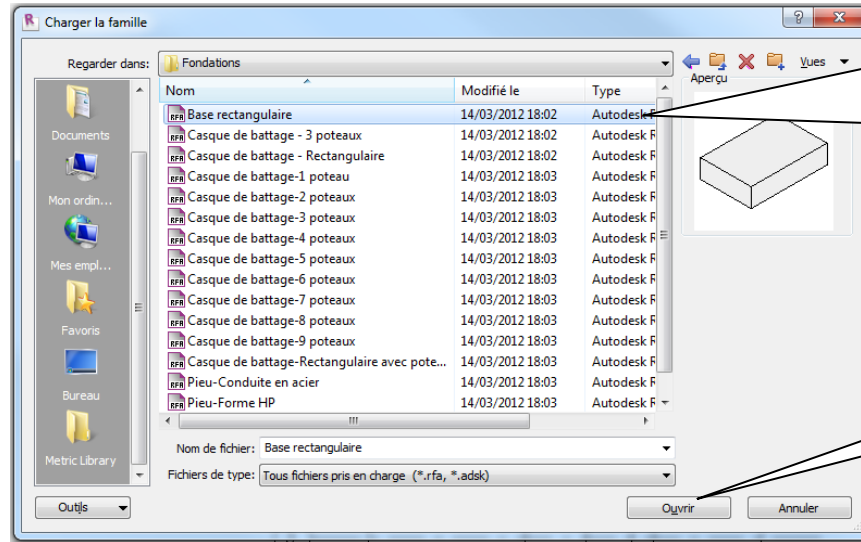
Charger la famille

Regarder dans: Fondations

Vues

Aperçu

Documents

Mon ordin...

Mes empl...

Favoris

Bureau

Metric Library

| Nom | Modifié le | Type |
|---|---|---|
| Base rectangulaire | 14/03/2012 18:02 | Autodesk R |
| Casque de battage - 3 poteaux | 14/03/2012 18:02 | Autodesk R |
| Casque de battage - Rectangulaire | 14/03/2012 18:02 | Autodesk R |
| Casque de battage-1 poteau | 14/03/2012 18:03 | Autodesk R |
| Casque de battage-2 poteaux | 14/03/2012 18:03 | Autodesk R |
| Casque de battage-3 poteaux | 14/03/2012 18:03 | Autodesk R |
| Casque de battage-4 poteaux | 14/03/2012 18:03 | Autodesk R |
| Casque de battage-5 poteaux | 14/03/2012 18:03 | Autodesk R |
| Casque de battage-6 poteaux | 14/03/2012 18:03 | Autodesk R |
| Casque de battage-7 poteaux | 14/03/2012 18:03 | Autodesk R |
| Casque de battage-8 poteaux | 14/03/2012 18:03 | Autodesk R |
| Casque de battage-9 poteaux | 14/03/2012 18:03 | Autodesk R |
| Casque de battage-Rectangulaire avec pote... | 14/03/2012 18:03 | Autodesk R |
| Pieu-Conduite en acier | 14/03/2012 18:03 | Autodesk R |
| Pieu-Forme HP | 14/03/2012 18:03 | Autodesk R |

Nom de fichier: Base rectangulaire

Fichiers de type: Tous fichiers pris en charge (*.rfa, *.adsk)

Outils

Ouvrir

Annuler